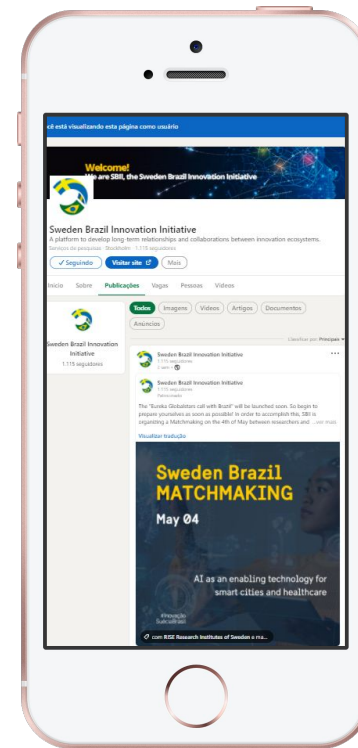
cê está visualizando esta página como usuário

Welcome!
We are SBII, the Sweden Brazil Innovation Initiative

Sweden Brazil Innovation Initiative
A platform to develop long-term relationships and collaborations between innovation ecosystems.
Serviços de pesquisas · Stockholm · 1.115 seguidores

✓ Seguindo
Visitar site
Mais

Início
Sobre
Publicações
Vagas
Pessoas
Vídeos

Sweden Brazil Innovation Initiative
1.115 seguidores

Todos
Imagens
Vídeos
Artigos
Documentos
Anúncios

Classificar por: Principais

Sweden Brazil Innovation Initiative
1.115 seguidores
2 sem ·

Sweden Brazil Innovation Initiative
1.115 seguidores
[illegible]

The "Eureka Globalstars call with Brazil" will be launched soon. So begin to prepare yourselves as soon as possible! In order to accomplish this, SBII is organizing a Matchmaking on the 4th of May between researchers and ...ver mais

Visualizar tradução

Sweden Brazil
MATCHMAKING
May 04

AI as an enabling technology for smart cities and healthcare

Inovação
Sueco-Brasil

com RISE Research Institutes of Sweden e ma...